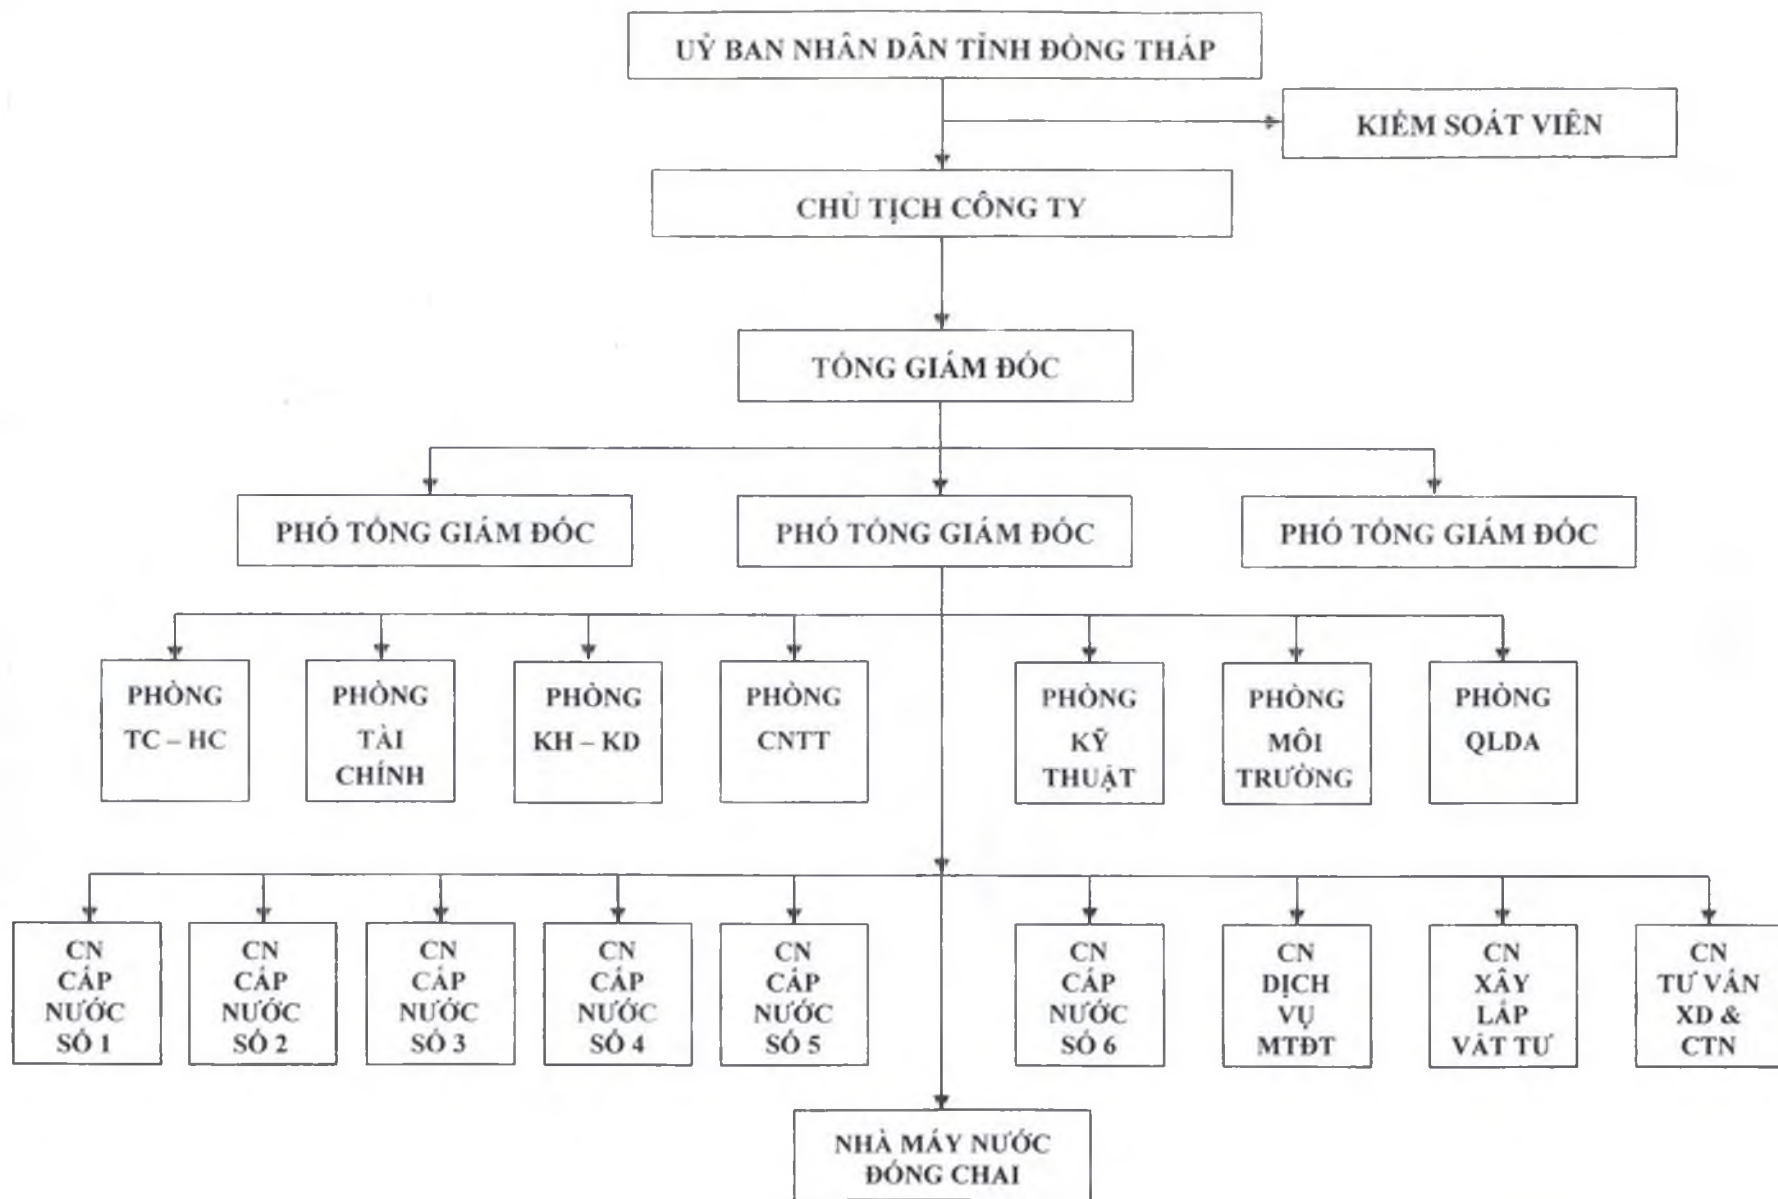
UỶ BAN NHÂN DÂN TỈNH ĐỒNG THÁP

KIỂM SOÁT VIÊN

CHỦ TỊCH CÔNG TY

TỔNG GIÁM ĐỐC

PHÓ TỔNG GIÁM ĐỐC

PHÓ TỔNG GIÁM ĐỐC

PHÓ TỔNG GIÁM ĐỐC

PHÒNG TC – HC

PHÒNG TÀI CHÍNH

PHÒNG KH – KD

PHÒNG CNTT

PHÒNG KỸ THUẬT

PHÒNG MÔI TRƯỜNG

PHÒNG QLDA

CN CẤP NƯỚC SỐ 1

CN CẤP NƯỚC SỐ 2

CN CẤP NƯỚC SỐ 3

CN CẤP NƯỚC SỐ 4

CN CẤP NƯỚC SỐ 5

CN CẤP NƯỚC SỐ 6

CN DỊCH VỤ MTĐT

CN XÂY LẮP VẬT TƯ

CN TƯ VẤN XD & CTN

NHÀ MÁY NƯỚC ĐÓNG CHAI